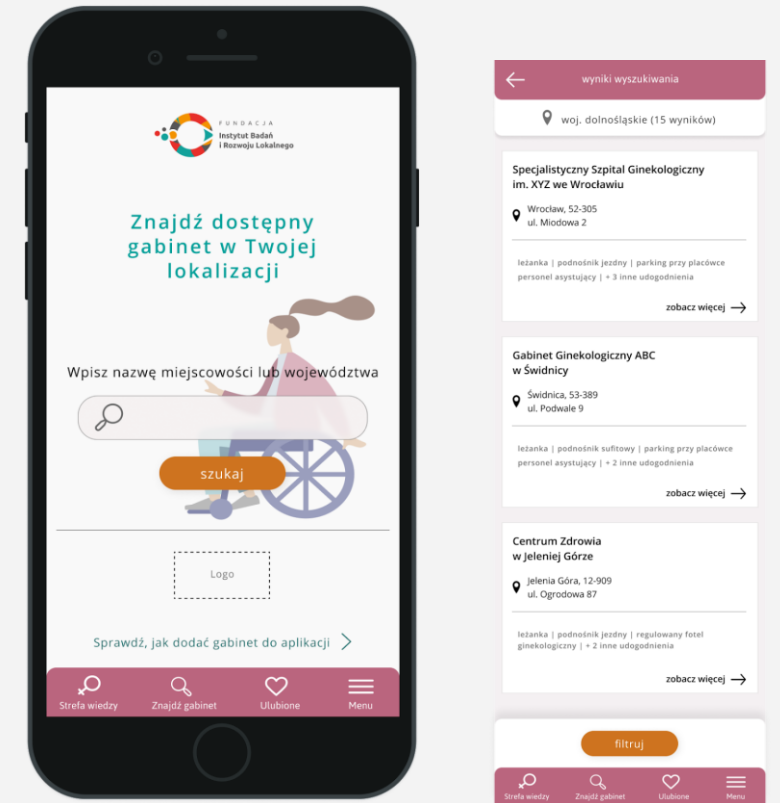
FUNDACJA
Instytut Badań i Rozwoju Lokalnego

Znajdź dostępny gabinet w Twojej lokalizacji

Wpisz nazwę miejscowości lub województwa

szukaj

Logo

Sprawdź, jak dodać gabinet do aplikacji

Strefa wiedzy
Znajdź gabinet
Ulubione
Menu

wyniki wyszukiwania

woj. dolnośląskie (15 wyników)

Specjalistyczny Szpital Ginekologiczny im. XYZ we Wrocławiu

Wrocław, 52-305
ul. Miodowa 2

leżanka | podnośnik jezdny | parking przy placówce
personel asystujący | + 3 inne udogodnienia

zobacz więcej

Gabinet Ginekologiczny ABC w Świdnicy

Świdnica, 53-389
ul. Podwale 9

leżanka | podnośnik sufitowy | parking przy placówce
personel asystujący | + 2 inne udogodnienia

zobacz więcej

Centrum Zdrowia w Jeleniej Górze

Jelenia Góra, 12-909
ul. Ogrodowa 87

leżanka | podnośnik jezdny | regulowany fotel ginekologiczny | + 2 inne udogodnienia

zobacz więcej

filtruj

Strefa wiedzy
Znajdź gabinet
Ulubione
Menu